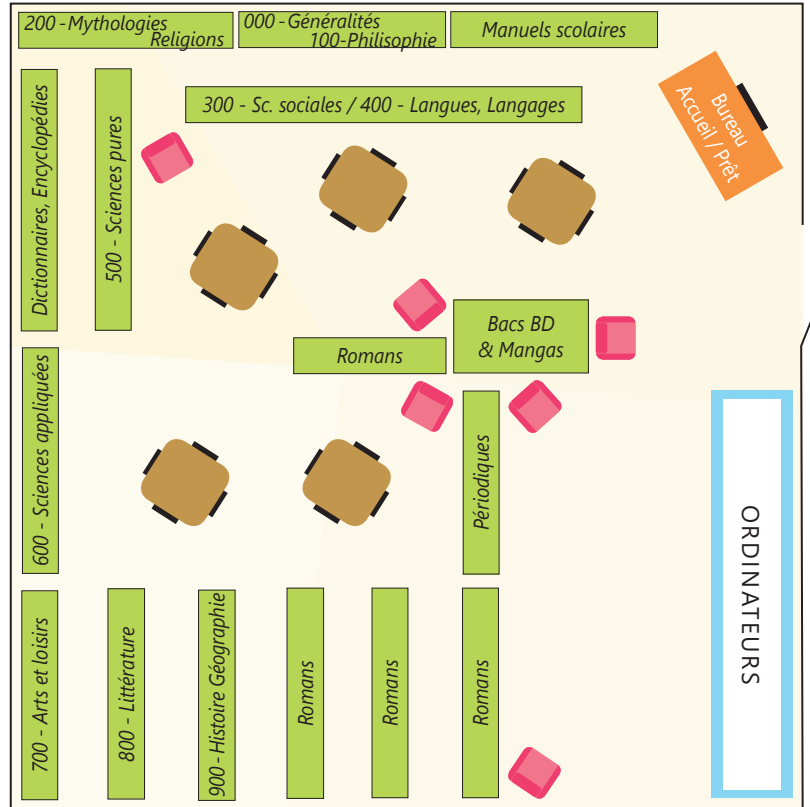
200 - Mythologies Religions

000 - Généralités 100-Philisophie

Manuels scolaires

Bureau Accueil / Prêt

300 - Sc. sociales / 400 - Langues, Langages

Dictionnaires, Encyclopédies

500 - Sciences pures

Bacs BD & Mangas

Romans

600 - Sciences appliquées

Périodiques

ORDINATEURS

700 - Arts et loisirs

800 - Littérature

900 - Histoire Géographie

Romans

Romans

Romans